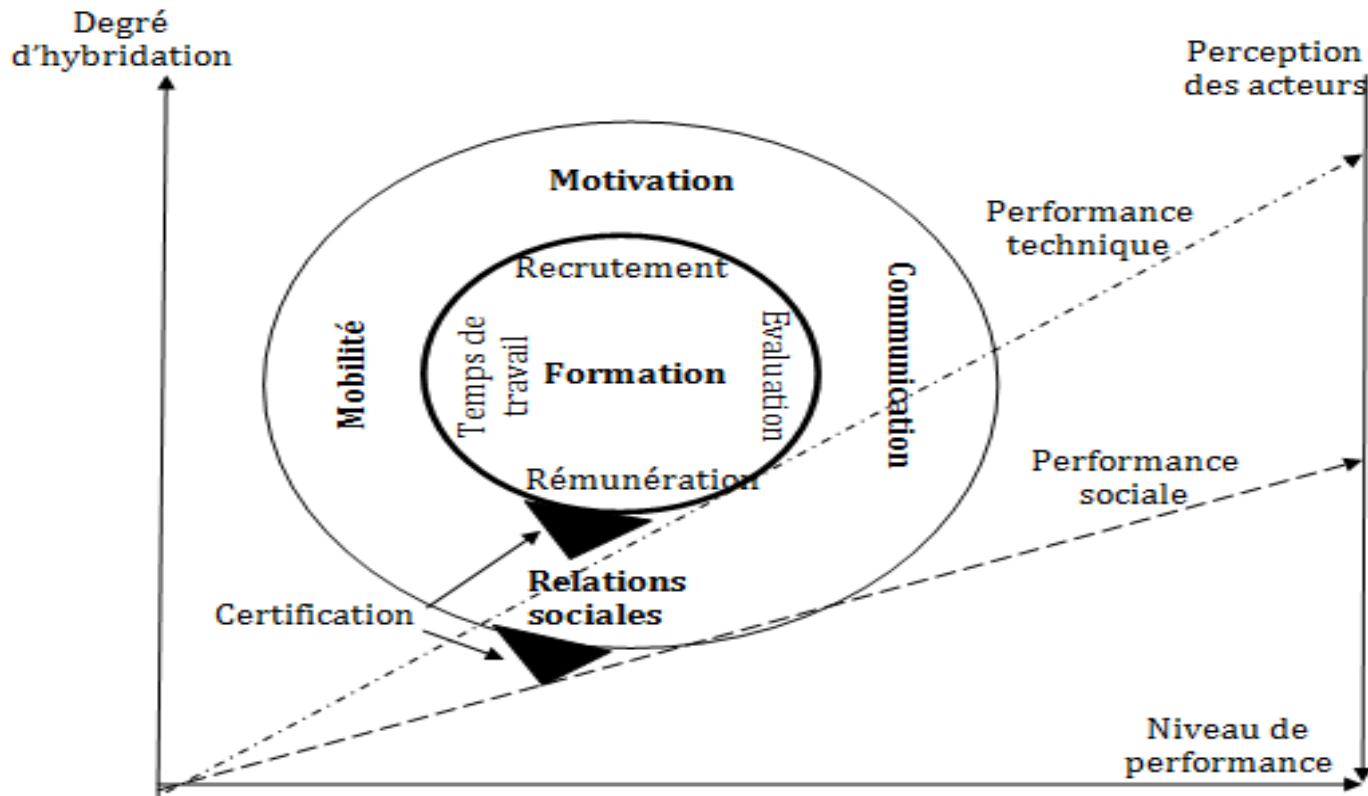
Degré d'hybridation

Perception des acteurs

Motivation

Performance technique

Recrutement

Communication

Mobilité

Temps de travail

Formation

Evaluation

Rémunération

Performance sociale

Relations sociales

Certification

Niveau de performance